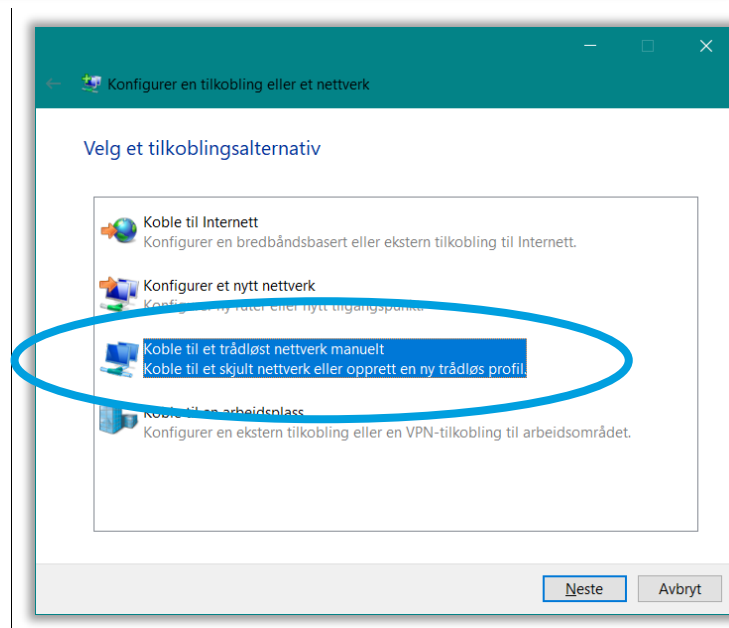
Konfigurer en tilkobling eller et nettverk

Velg et tilkoblingsalternativ

Koble til Internett
Konfigurer en bredbåndsbasert eller ekstern tilkobling til Internett.

Konfigurer et nytt nettverk
Konfigurer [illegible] ruter eller nytt tilgangspunkt.

Koble til et trådløst nettverk manuelt
Koble til et skjult nettverk eller opprett en ny trådløs profil.

Koble til en arbeidsplass
Konfigurer en ekstern tilkobling eller en VPN-tilkobling til arbeidsområdet.

Neste
Avbryt